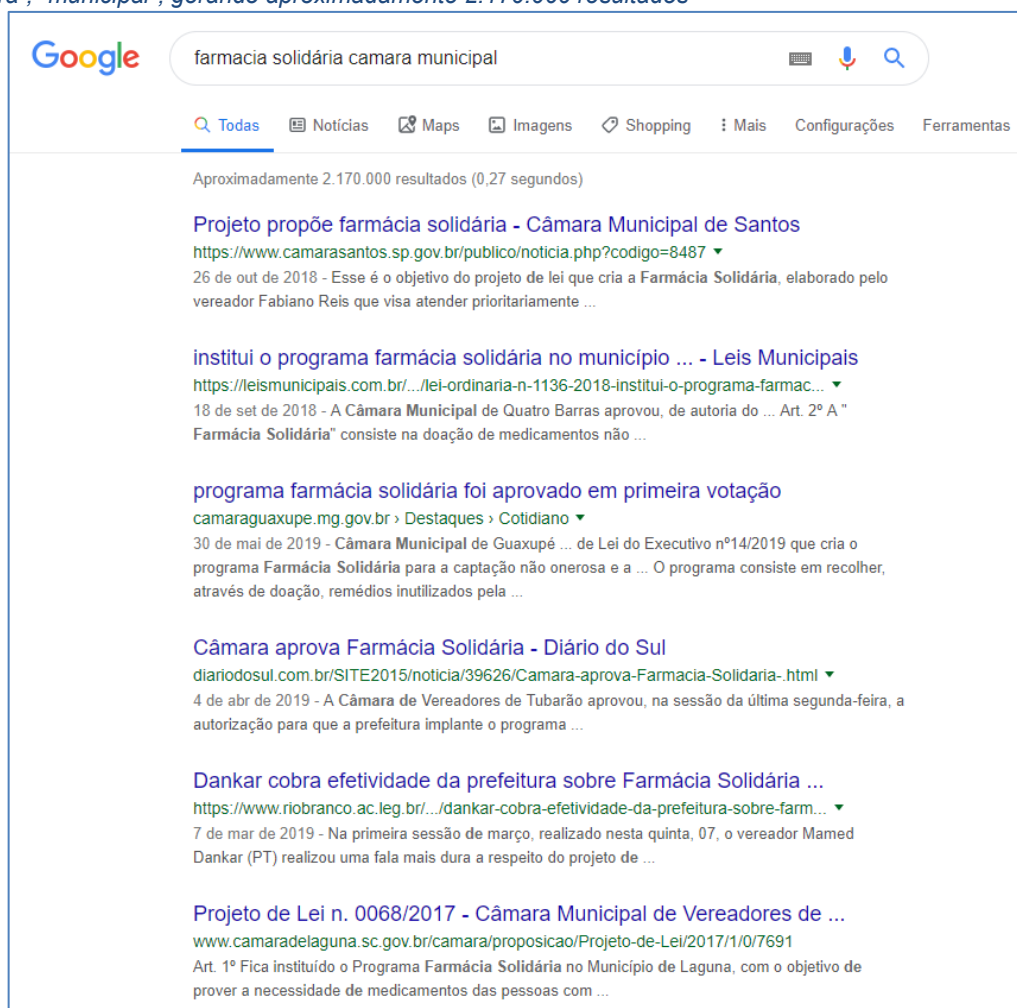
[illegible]a", "municipal", gerando aproximadamente 2.170.000 resultados

Google

farmacia solidária camara municipal

Todas Notícias Maps Imagens Shopping Mais Configurações Ferramentas

Aproximadamente 2.170.000 resultados (0,27 segundos)

Projeto propõe farmácia solidária - Câmara Municipal de Santos
https://www.camarasantos.sp.gov.br/publico/noticia.php?codigo=8487
26 de out de 2018 - Esse é o objetivo do projeto de lei que cria a Farmácia Solidária, elaborado pelo vereador Fabiano Reis que visa atender prioritariamente ...

institui o programa farmácia solidária no município ... - Leis Municipais
https://leismunicipais.com.br/.../lei-ordinaria-n-1136-2018-institui-o-programa-farmac...
18 de set de 2018 - A Câmara Municipal de Quatro Barras aprovou, de autoria do ... Art. 2º A " Farmácia Solidária" consiste na doação de medicamentos não ...

programa farmácia solidária foi aprovado em primeira votação
camaraguaxupe.mg.gov.br › Destaques › Cotidiano
30 de mai de 2019 - Câmara Municipal de Guaxupé ... de Lei do Executivo nº14/2019 que cria o programa Farmácia Solidária para a captação não onerosa e a ... O programa consiste em recolher, através de doação, remédios inutilizados pela ...

Câmara aprova Farmácia Solidária - Diário do Sul
diariodosul.com.br/SITE2015/noticia/39626/Camara-aprova-Farmacia-Solidaria-.html
4 de abr de 2019 - A Câmara de Vereadores de Tubarão aprovou, na sessão da última segunda-feira, a autorização para que a prefeitura implante o programa ...

Dankar cobra efetividade da prefeitura sobre Farmácia Solidária ...
https://www.riobranco.ac.leg.br/.../dankar-cobra-efetividade-da-prefeitura-sobre-farm...
7 de mar de 2019 - Na primeira sessão de março, realizado nesta quinta, 07, o vereador Mamed Dankar (PT) realizou uma fala mais dura a respeito do projeto de ...

Projeto de Lei n. 0068/2017 - Câmara Municipal de Vereadores de ...
www.camaradelaguna.sc.gov.br/camara/proposicao/Projeto-de-Lei/2017/1/0/7691
Art. 1º Fica instituído o Programa Farmácia Solidária no Município de Laguna, com o objetivo de prover a necessidade de medicamentos das pessoas com ...